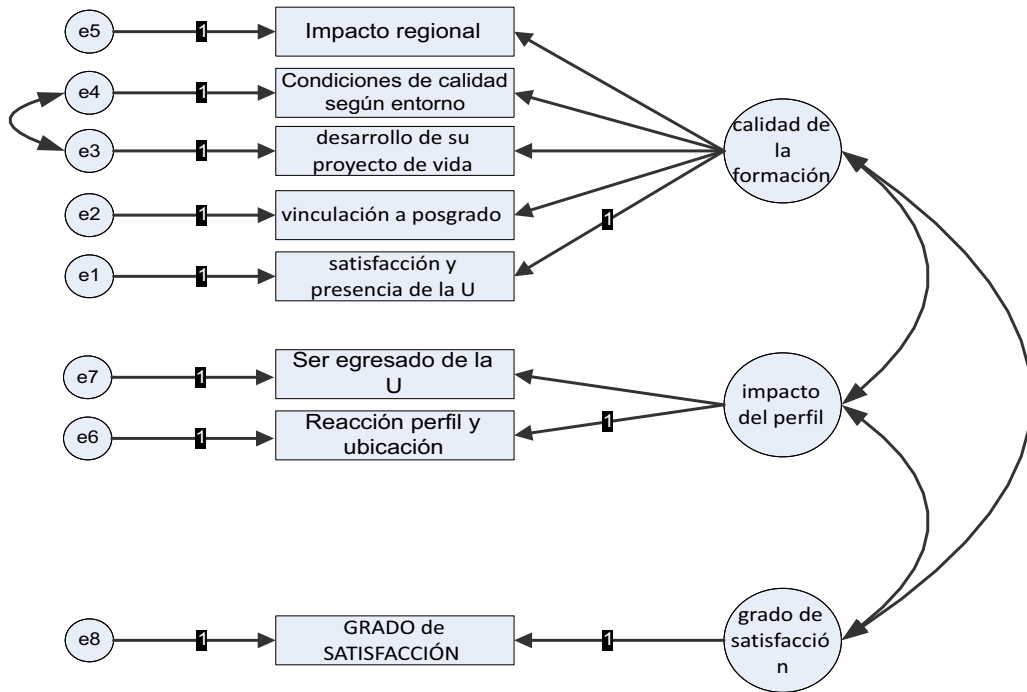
e5
1
Impacto regional

e4
1
Condiciones de calidad según entorno

e3
1
desarrollo de su proyecto de vida

e2
1
vinculación a posgrado

e1
1
satisfacción y presencia de la U

1

calidad de la formación

e7
1
Ser egresado de la U

e6
1
Reacción perfil y ubicación

1

impacto del perfil

e8
1
GRADO de SATISFACCIÓN

1

grado de satisfacció n